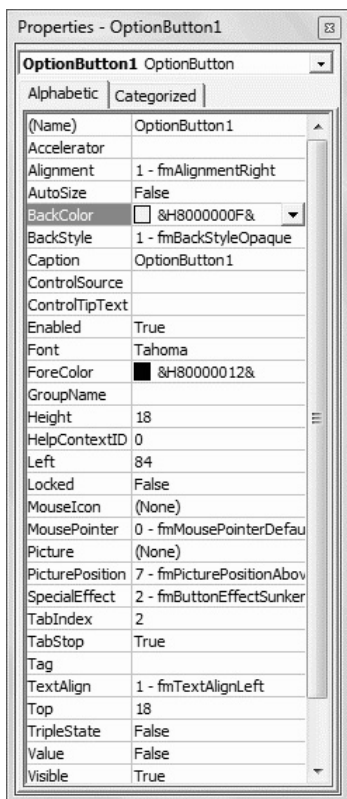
Properties - OptionButton1

**OptionButton1** OptionButton

Alphabetic | Categorized

| | |
|---|---|
| (Name) | OptionButton1 |
| Accelerator | |
| Alignment | 1 - fmAlignmentRight |
| AutoSize | False |
| BackColor | &H8000000F& |
| BackStyle | 1 - fmBackStyleOpaque |
| Caption | OptionButton1 |
| ControlSource | |
| ControlTipText | |
| Enabled | True |
| Font | Tahoma |
| ForeColor | &H80000012& |
| GroupName | |
| Height | 18 |
| HelpContextID | 0 |
| Left | 84 |
| Locked | False |
| MouseIcon | (None) |
| MousePointer | 0 - fmMousePointerDefau |
| Picture | (None) |
| PicturePosition | 7 - fmPicturePositionAbov |
| SpecialEffect | 2 - fmButtonEffectSunker |
| TabIndex | 2 |
| TabStop | True |
| Tag | |
| TextAlign | 1 - fmTextAlignLeft |
| Top | 18 |
| TripleState | False |
| Value | False |
| Visible | True |